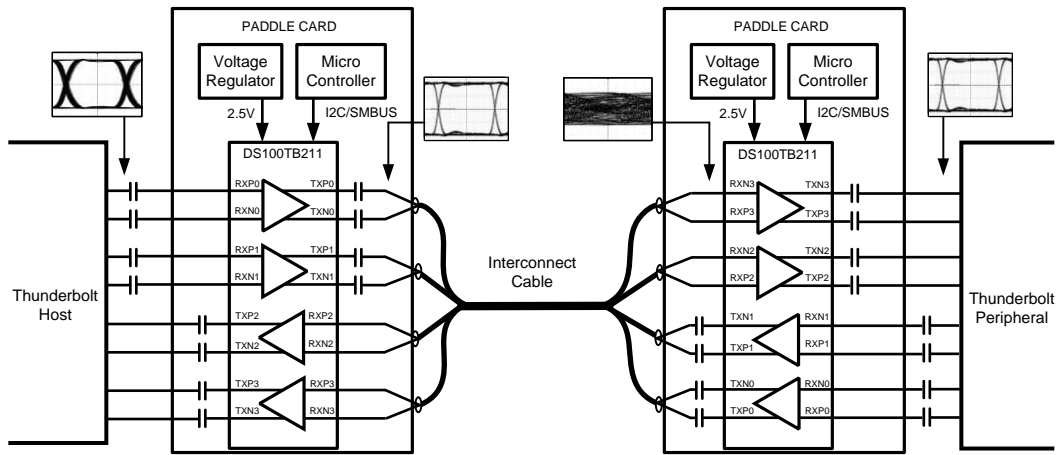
PADDLE CARD

Voltage Regulator

Micro Controller

2.5V

I2C/SMBUS

DS100TB211

RXP0
RXN0
TXP0
TXN0
RXP1
RXN1
TXP1
TXN1
TXP2
TXN2
RXP2
RXN2
TXP3
TXN3
RXP3
RXN3

Thunderbolt Host

Interconnect Cable

PADDLE CARD

Voltage Regulator

Micro Controller

2.5V

I2C/SMBUS

DS100TB211

RXN3
RXP3
TXN3
TXP3
RXN2
RXP2
TXN2
TXP2
TXN1
TXP1
RXN1
RXP1
TXN0
TXP0
RXN0
RXP0

Thunderbolt Peripheral